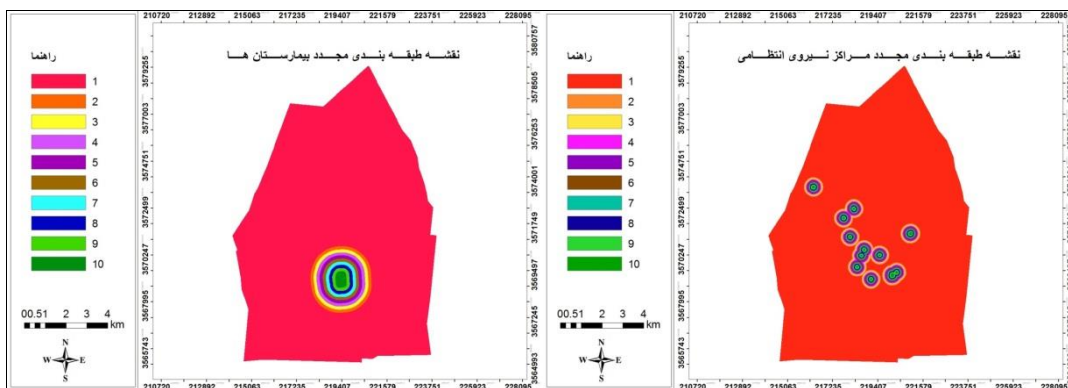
210720 212892 215063 217235 219407 221579 223751 225923 228095

راهنما

1
2
3
4
5
6
7
8
9
10

00.51 2 3 4 km

N
W E
S

نقشـــه طبقـــه بنـــدی مجـــدد بیمارســـتان هـــا

3579255
3577003
3574751
3572499
3570247
3567995
3565743

3580757
3578505
3576253
3574001
3571749
3569497
3567245
3564993

210720 212892 215063 217235 219407 221579 223751 225923 228095

210720 212892 215063 217235 219407 221579 223751 225923 228095

راهنما

1
2
3
4
5
6
7
8
9
10

00.51 2 3 4 km

N
W E
S

نقشـــه طبقـــه بنـــدی مجـــدد مـــراکز نـــیروی انتظـــامی

3579255
3577003
3574751
3572499
3570247
3567995
3565743

210720 212892 215063 217235 219407 221579 223751 225923 228095